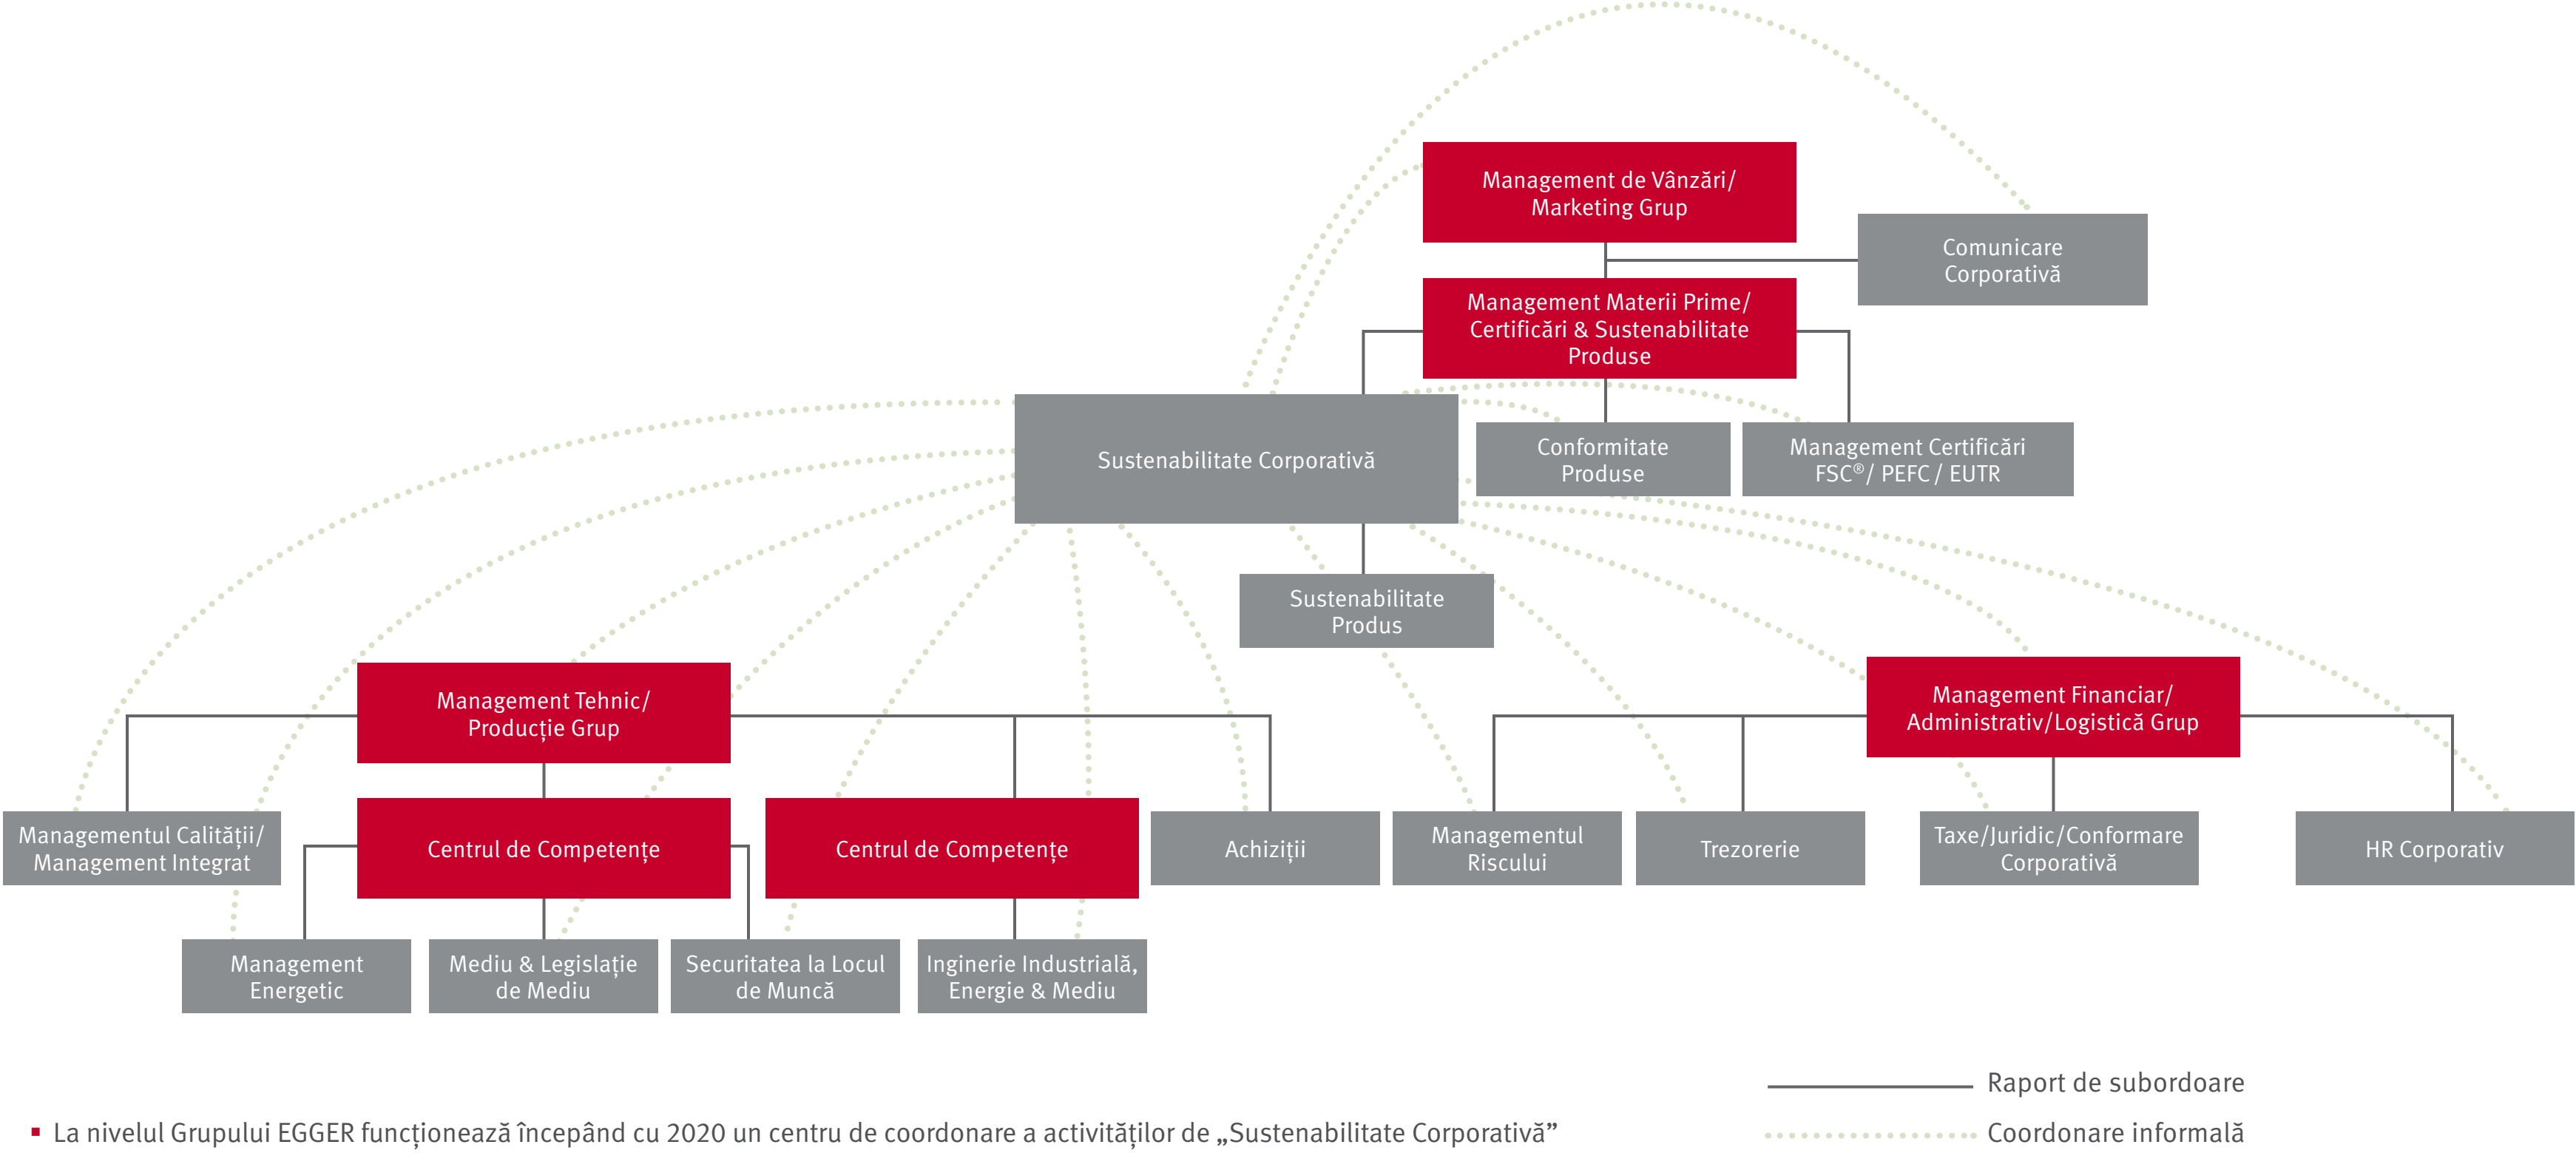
Management de Vânzări/ Marketing Grup

Comunicare Corporativă

Management Materii Prime/ Certificări & Sustenabilitate Produse

Sustenabilitate Corporativă

Conformitate Produse

Management Certificări FSC®/ PEFC / EUTR

Sustenabilitate Produs

Management Tehnic/ Producție Grup

Management Financiar/ Administrativ/Logistică Grup

Managementul Calității/ Management Integrat

Centrul de Competențe

Centrul de Competențe

Achiziții

Managementul Riscului

Trezorerie

Taxe/Juridic/Conformare Corporativă

HR Corporativ

Management Energetic

Mediu & Legislație de Mediu

Securitatea la Locul de Muncă

Inginerie Industrială, Energie & Mediu

Raport de subordoare

Coordonare informală

▪ La nivelul Grupului EGGER funcționează începând cu 2020 un centru de coordonare a activităților de „Sustenabilitate Corporativă”